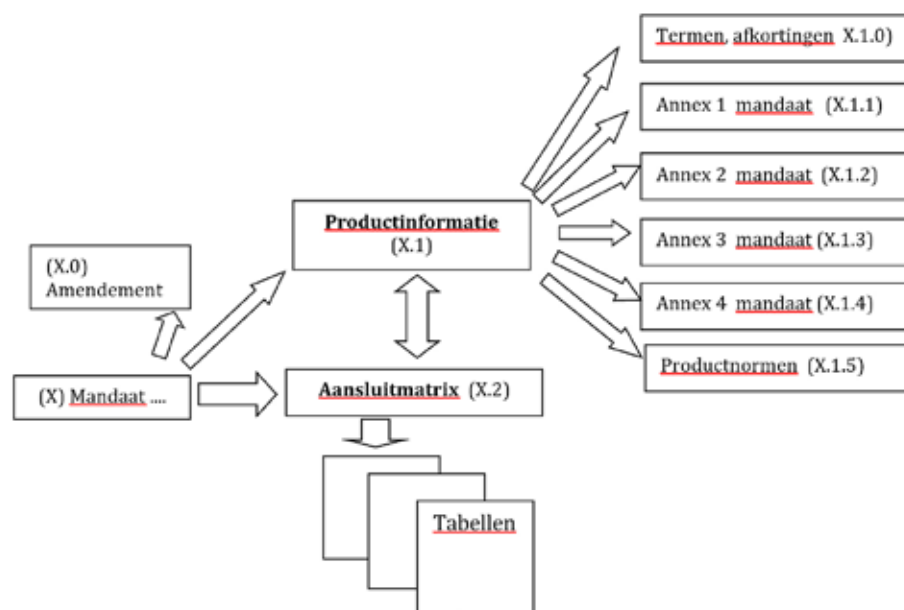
Termen, afkortingen X.1.0)

Annex 1 mandaat (X.1.1)

Annex 2 mandaat (X.1.2)

Annex 3 mandaat (X.1.3)

Annex 4 mandaat (X.1.4)

Productnormen (X.1.5)

Productinformatie
(X.1)

(X.0)
Amendement

(X) Mandaat ....

Aansluitmatrix (X.2)

Tabellen